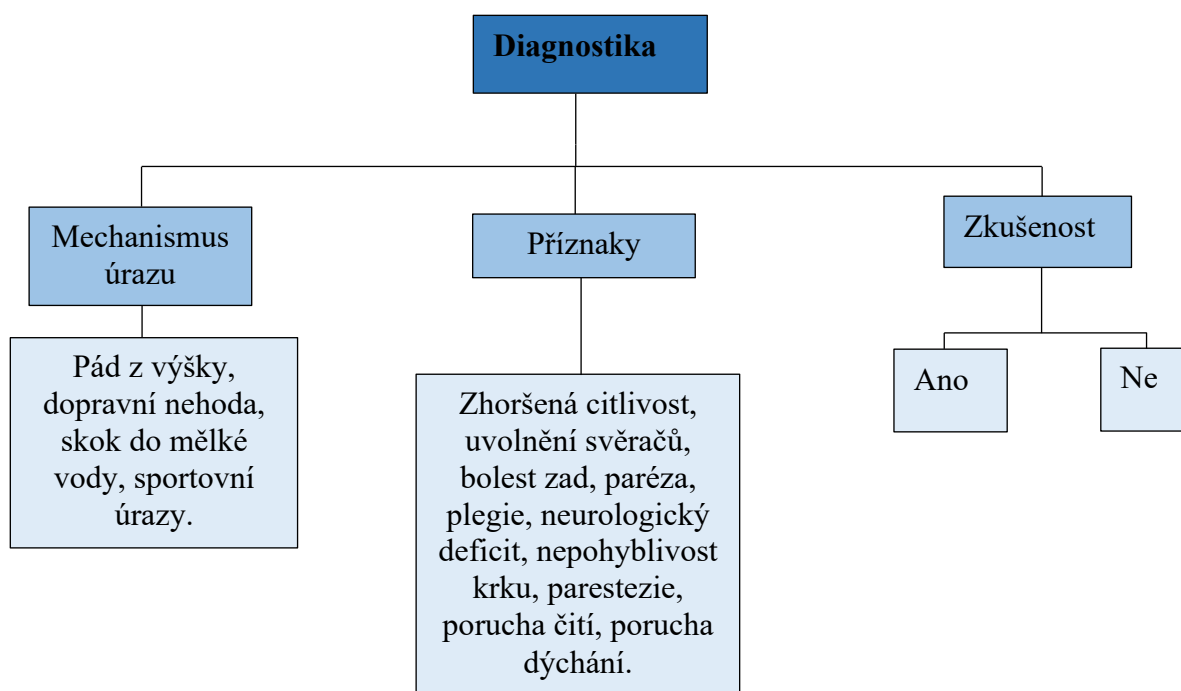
Diagnostika

Mechanismus úrazu

Příznaky

Zkušenost

Pád z výšky, dopravní nehoda, skok do mělké vody, sportovní úrazy.

Zhoršená citlivost, uvolnění svěračů, bolest zad, paréza, plegie, neurologický deficit, nepohyblivost krku, parestezie, porucha čití, porucha dýchání.

Ano

Ne